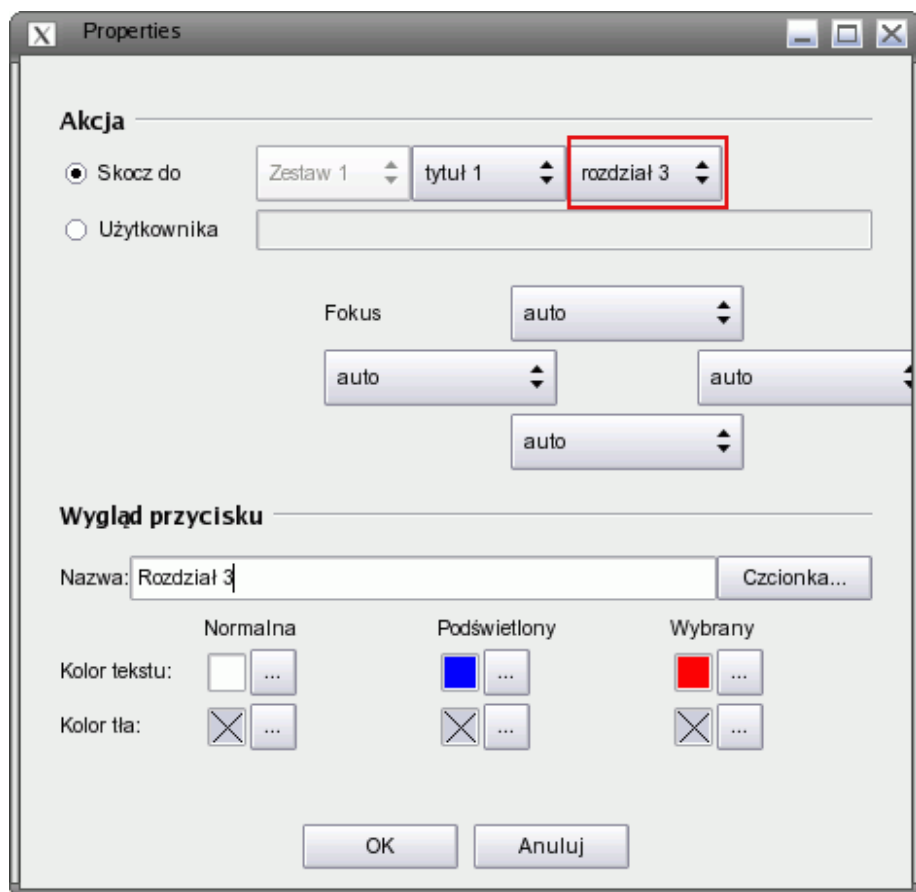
Properties

Akcja

Skocz do
Zestaw 1
tytuł 1
rozdział 3

Użytkownika

Fokus
auto
auto
auto
auto

Wygląd przycisku

Nazwa: Rozdział 3
Czcionka...

Normalna
Podświetlony
Wybrany

Kolor tekstu:
...
...
...

Kolor tła:
...
...
...

OK
Anuluj